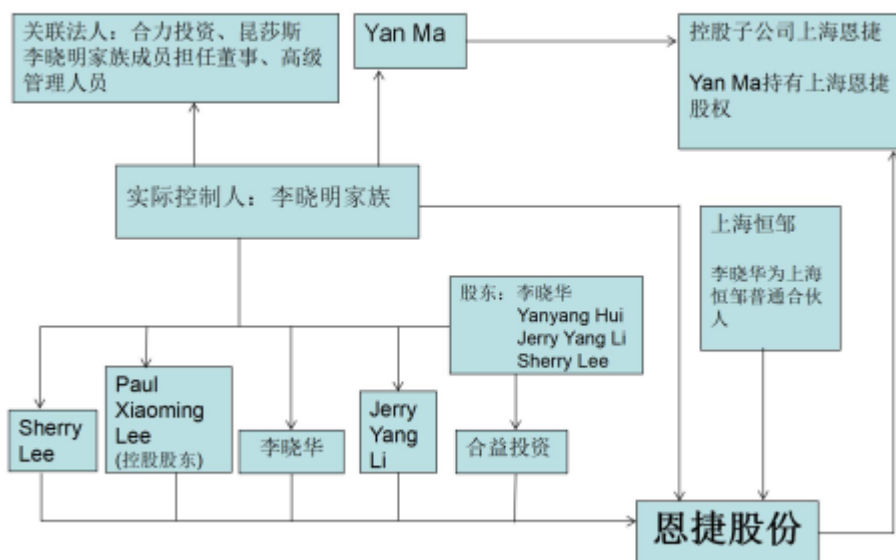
关联法人：合力投资、昆莎斯
李晓明家族成员担任董事、高级管理人员

Yan Ma

控股子公司上海恩捷

Yan Ma持有上海恩捷股权

实际控制人：李晓明家族

上海恒邹

李晓华为上海恒邹普通合伙人

股东：李晓华
Yanyang Hui
Jerry Yang Li
Sherry Lee

Sherry Lee

Paul Xiaoming Lee
(控股股东)

李晓华

Jerry Yang Li

合益投资

恩捷股份